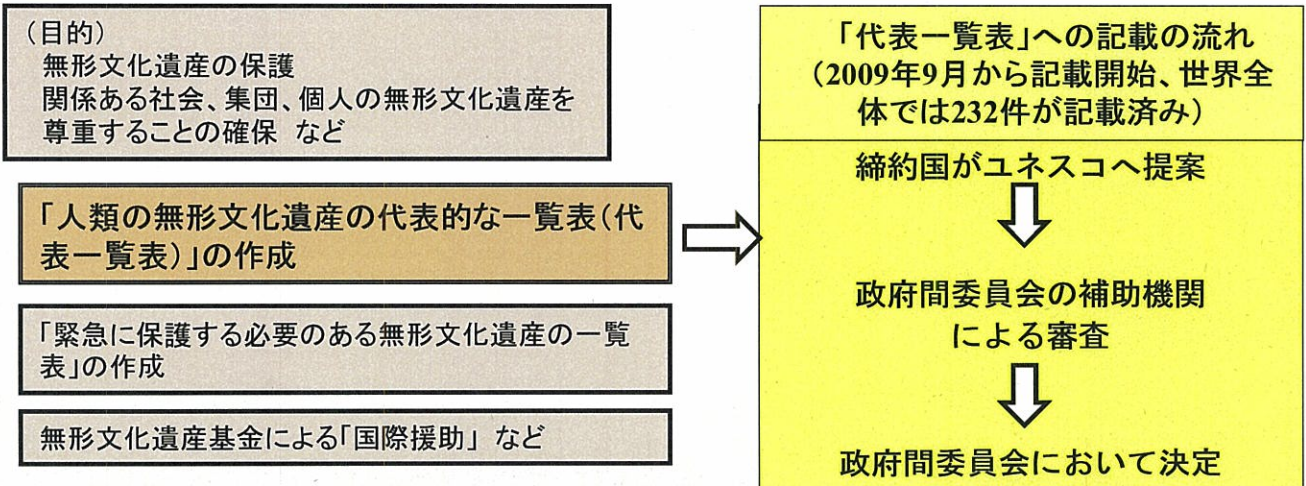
（目的）
無形文化遺産の保護
関係ある社会、集団、個人の無形文化遺産を尊重することの確保　など

「人類の無形文化遺産の代表的な一覧表（代表一覧表）」の作成

「緊急に保護する必要のある無形文化遺産の一覧表」の作成

無形文化遺産基金による「国際援助」　など

「代表一覧表」への記載の流れ
（2009年9月から記載開始、世界全体では232件が記載済み）

締約国がユネスコへ提案

政府間委員会の補助機関による審査

政府間委員会において決定